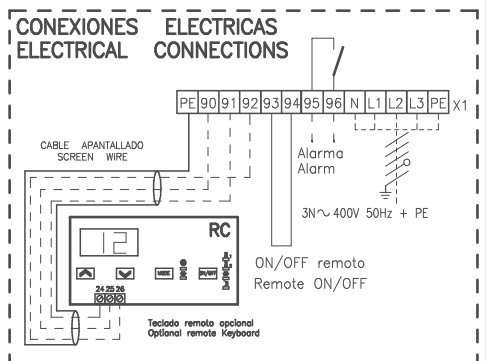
CONEXIONES ELECTRICAS
ELECTRICAL CONNECTIONS

| PE | 90 | 91 | 92 | 93 | 94 | 95 | 96 | N | L1 | L2 | L3 | PE |
|---|---|---|---|---|---|---|---|---|---|---|---|---|

X1

CABLE APANTALLADO
SCREEN WIRE

Alarma
Alarm

3N$\sim$ 400V 50Hz + PE

RC

12

MODE

ON/OFF

24 25 26

ON/OFF remoto
Remote ON/OFF

Teclado remoto opcional
Optional remote Keyboard